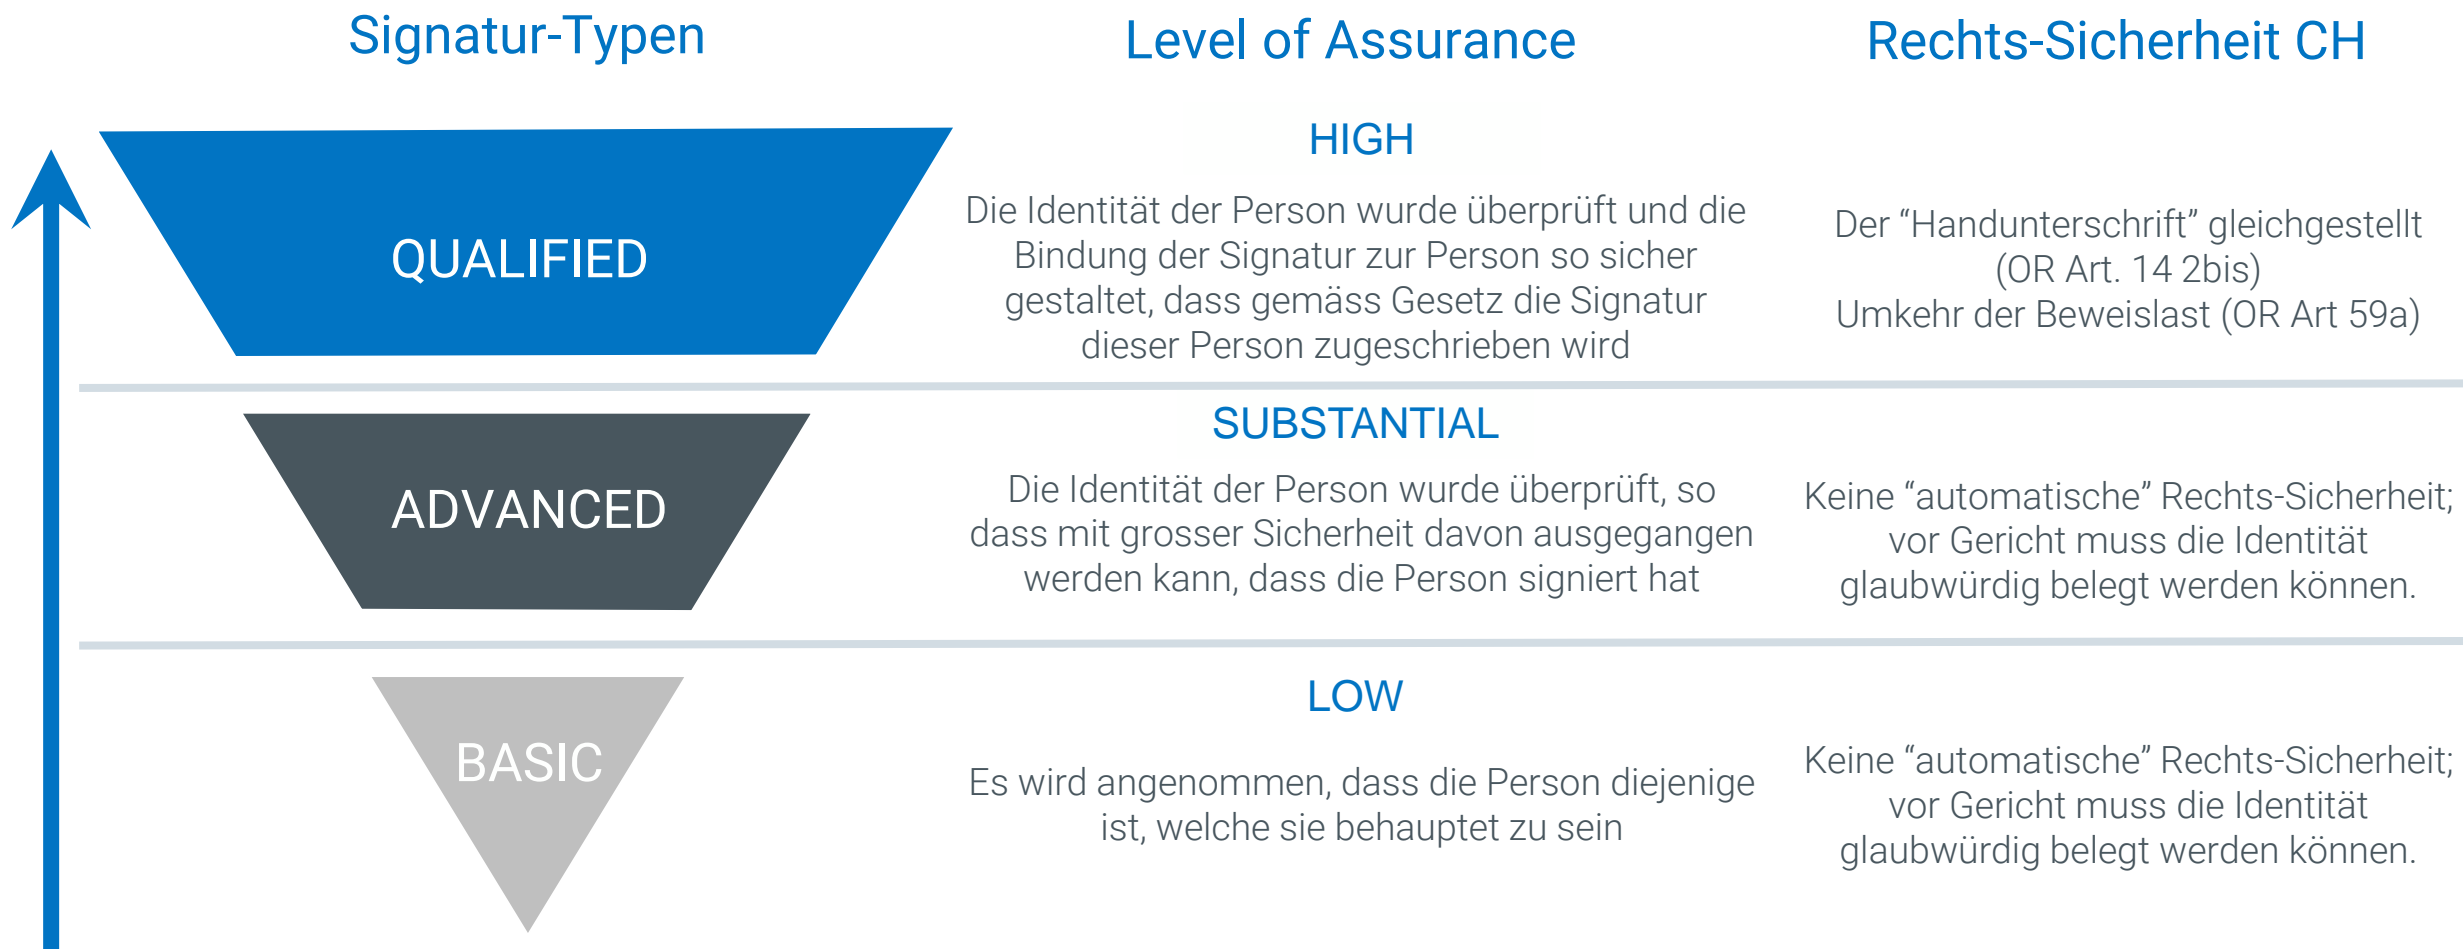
Signatur-Typen

Level of Assurance

Rechts-Sicherheit CH

QUALIFIED

HIGH

Die Identität der Person wurde überprüft und die Bindung der Signatur zur Person so sicher gestaltet, dass gemäss Gesetz die Signatur dieser Person zugeschrieben wird

Der “Handunterschrift” gleichgestellt (OR Art. 14 2bis)
Umkehr der Beweislast (OR Art 59a)

ADVANCED

SUBSTANTIAL

Die Identität der Person wurde überprüft, so dass mit grosser Sicherheit davon ausgegangen werden kann, dass die Person signiert hat

Keine “automatische” Rechts-Sicherheit; vor Gericht muss die Identität glaubwürdig belegt werden können.

BASIC

LOW

Es wird angenommen, dass die Person diejenige ist, welche sie behauptet zu sein

Keine “automatische” Rechts-Sicherheit; vor Gericht muss die Identität glaubwürdig belegt werden können.